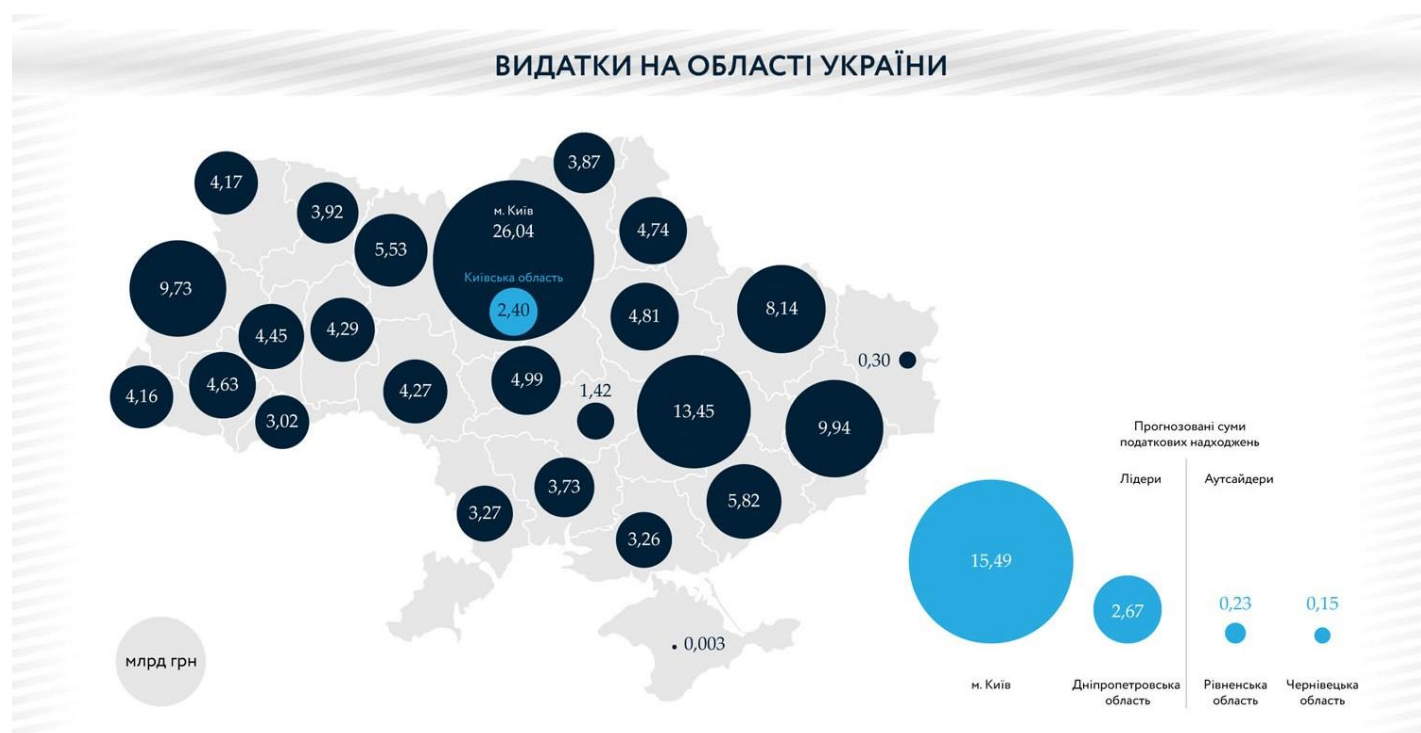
ВИДАТКИ НА ОБЛАСТІ УКРАЇНИ

3,87

4,17

3,92

м. Київ
26,04

4,74

5,53

Київська область

9,73

2,40

4,45

4,29

4,81

8,14

0,30

4,16

4,63

4,27

4,99

1,42

13,45

9,94

3,02

Прогнозовані суми податкових надходжень

3,73

Лідери

Аутсайдери

3,27

5,82

3,26

15,49

2,67

0,23

0,15

0,003

млрд грн

м. Київ

Дніпропетровська область

Рівненська область

Чернівецька область